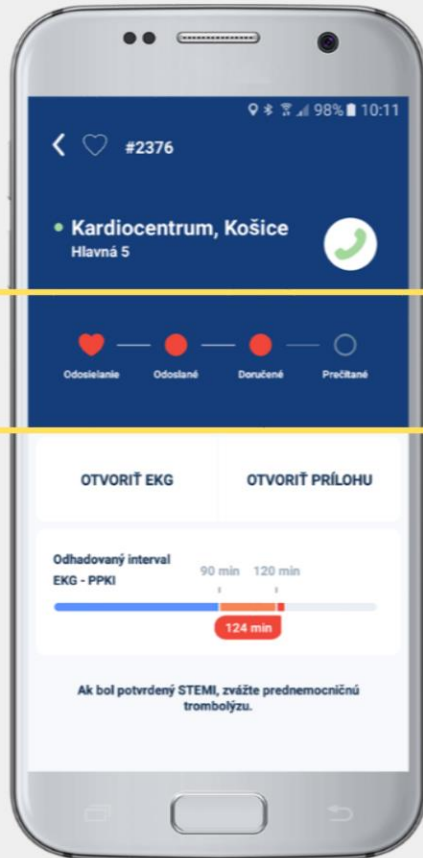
98% 10:11

#2376

Kardiocentrum, Košice
Hlavná 5

Odosielanie Odoslané Doručené Prečítané

OTVORIŤ EKG

OTVORIŤ PRÍLOHU

Odhadovaný interval EKG - PPKI

90 min 120 min

124 min

Ak bol potvrdený STEMI, zvážte prednemocničnú trombolýzu.